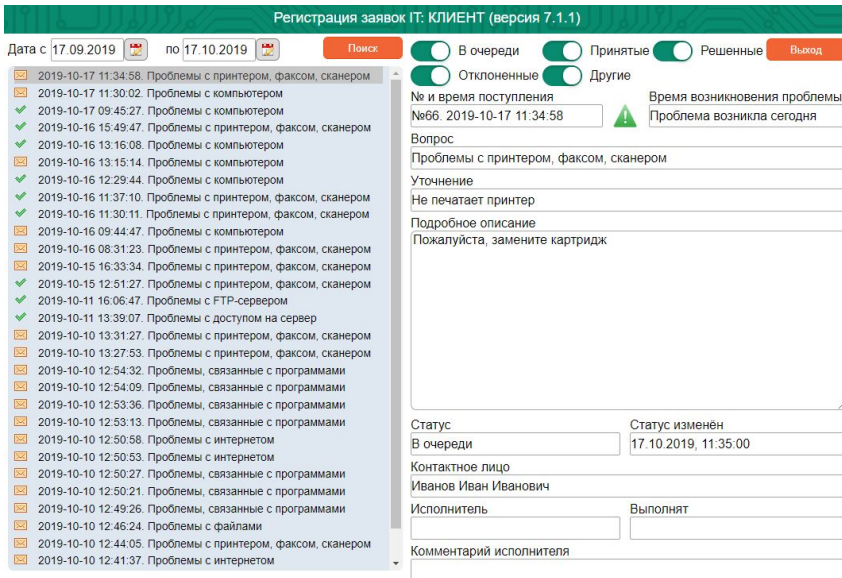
Регистрация заявок IT: КЛИЕНТ (версия 7.1.1)

Дата с 17.09.2019 по 17.10.2019 Поиск

В очереди Принятые Решенные Выход
Отклоненные Другие

2019-10-17 11:34:58. Проблемы с принтером, факсом, сканером
2019-10-17 11:30:02. Проблемы с компьютером
2019-10-17 09:45:27. Проблемы с компьютером
2019-10-16 15:49:47. Проблемы с принтером, факсом, сканером
2019-10-16 13:16:08. Проблемы с компьютером
2019-10-16 13:15:14. Проблемы с компьютером
2019-10-16 12:29:44. Проблемы с компьютером
2019-10-16 11:37:10. Проблемы с принтером, факсом, сканером
2019-10-16 11:30:11. Проблемы с принтером, факсом, сканером
2019-10-16 09:44:47. Проблемы с компьютером
2019-10-16 08:31:23. Проблемы с принтером, факсом, сканером
2019-10-15 16:33:34. Проблемы с принтером, факсом, сканером
2019-10-15 12:51:27. Проблемы с принтером, факсом, сканером
2019-10-11 16:06:47. Проблемы с FTP-сервером
2019-10-11 13:39:07. Проблемы с доступом на сервер
2019-10-10 13:31:27. Проблемы с принтером, факсом, сканером
2019-10-10 13:27:53. Проблемы с принтером, факсом, сканером
2019-10-10 12:54:32. Проблемы, связанные с программами
2019-10-10 12:54:09. Проблемы, связанные с программами
2019-10-10 12:53:36. Проблемы, связанные с программами
2019-10-10 12:53:13. Проблемы, связанные с программами
2019-10-10 12:50:58. Проблемы с интернетом
2019-10-10 12:50:53. Проблемы с интернетом
2019-10-10 12:50:27. Проблемы, связанные с программами
2019-10-10 12:50:21. Проблемы, связанные с программами
2019-10-10 12:49:26. Проблемы, связанные с программами
2019-10-10 12:46:24. Проблемы с файлами
2019-10-10 12:44:05. Проблемы с принтером, факсом, сканером
2019-10-10 12:41:37. Проблемы с интернетом

№ и время поступления
№66. 2019-10-17 11:34:58
Время возникновения проблемы
Проблема возникла сегодня
Вопрос
Проблемы с принтером, факсом, сканером
Уточнение
Не печатает принтер
Подробное описание
Пожалуйста, замените картридж
Статус
В очереди
Статус изменён
17.10.2019, 11:35:00
Контактное лицо
Иванов Иван Иванович
Исполнитель
Выполнят
Комментарий исполнителя